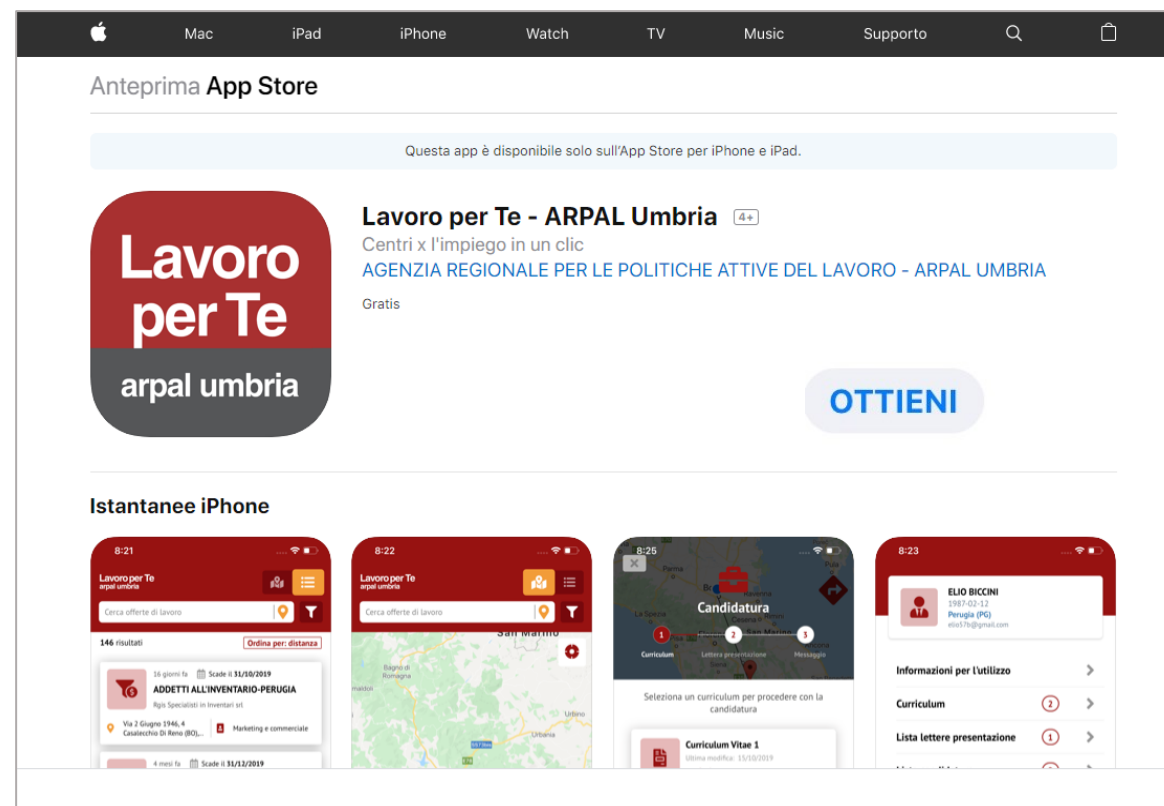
Mac iPad iPhone Watch TV Music Supporto

Anteprima App Store

Questa app è disponibile solo sull'App Store per iPhone e iPad.

Lavoro per Te
arpal umbria

Lavoro per Te - ARPAL Umbria 4+

Centri x l'impiego in un clic

AGENZIA REGIONALE PER LE POLITICHE ATTIVE DEL LAVORO - ARPAL UMBRIA

Gratis

OTTIENI

Istantanee iPhone

8:21
Lavoro per Te
arpal umbria
Cerca offerte di lavoro
146 risultati
Ordina per: distanza
16 giorni fa
Scade il 31/10/2019
ADDETTI ALL'INVENTARIO-PERUGIA
Rgis Specialisti in Inventari srl
Via 2 Giugno 1946, 4 Casalecchio Di Reno (BO),...
Marketing e commerciale
4 mesi fa
Scade il 31/12/2019

8:22
Lavoro per Te
arpal umbria
Cerca offerte di lavoro
San Marino
Urbino
Urbania

8:25
Candidatura
1 Curriculum
2 Lettera presentazione
3 Messaggio
Seleziona un curriculum per procedere con la candidatura
Curriculum Vitae 1
Ultima modifica: 15/10/2019

8:23
ELIO BICCINI
1987-02-12
Perugia (PG)
elio57b@gmail.com
Informazioni per l'utilizzo
Curriculum 2
Lista lettere presentazione 1